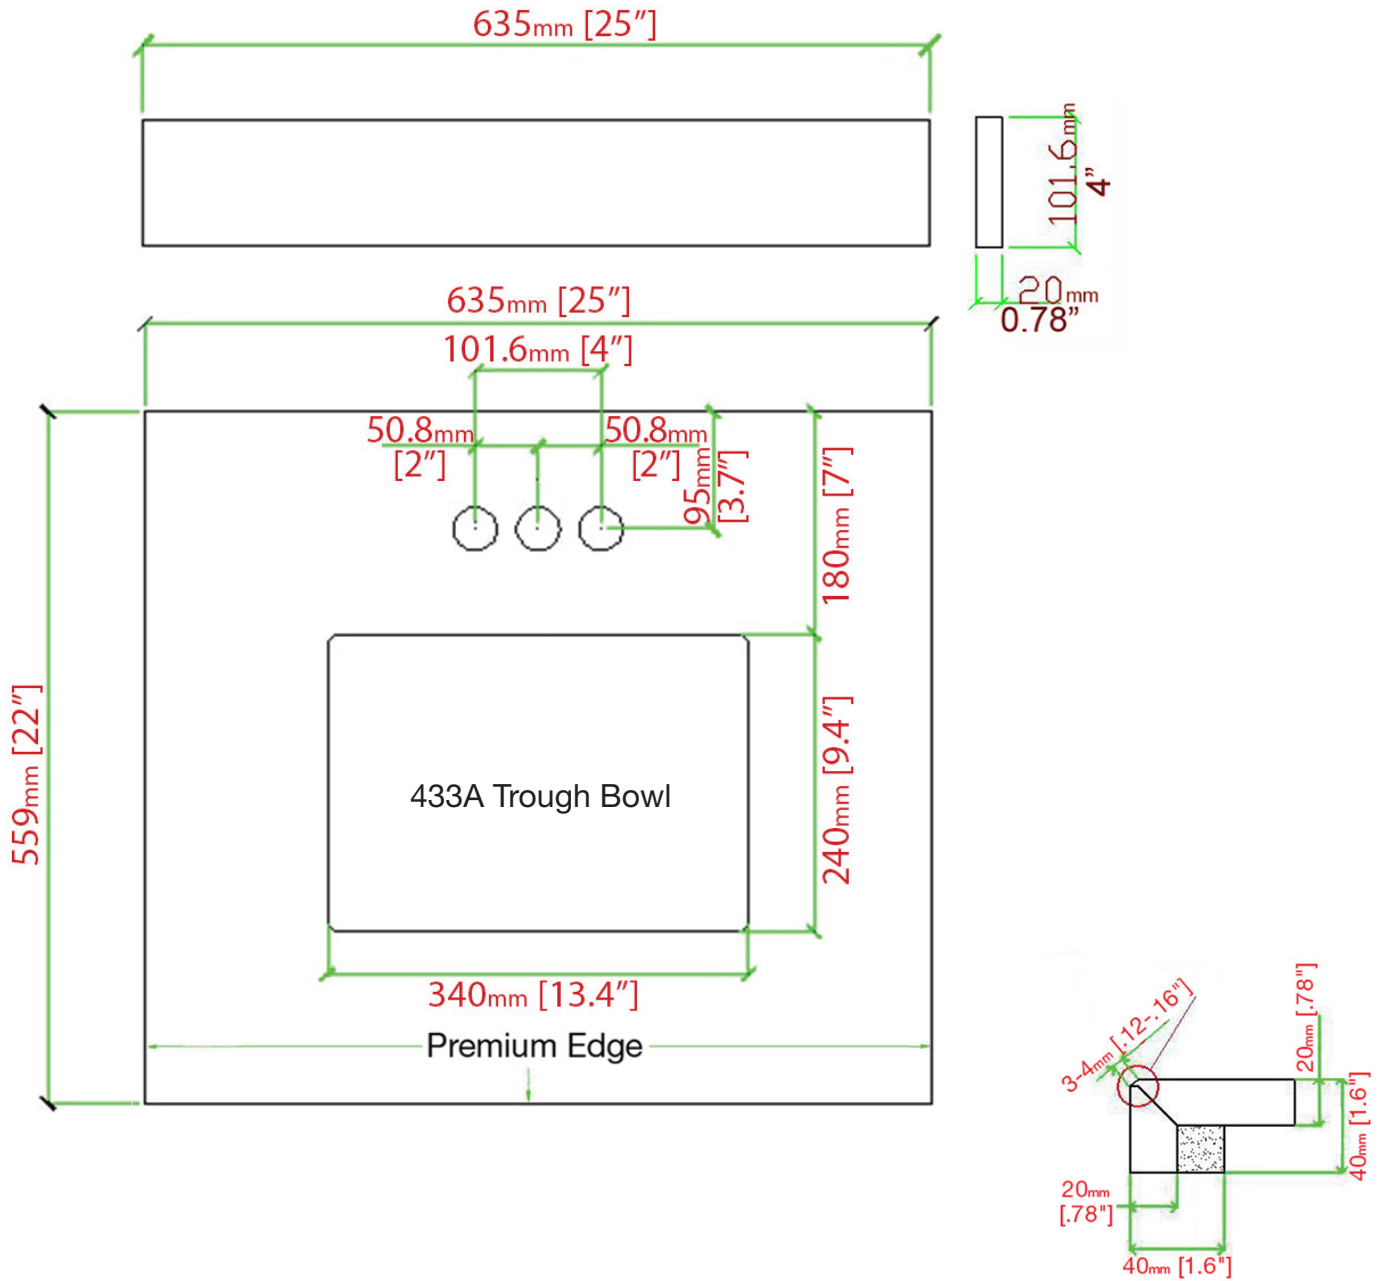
635mm [25″]

101.6mm
4″

20mm
0.78″

635mm [25″]

101.6mm [4″]

50.8mm
[2″]

50.8mm
[2″]

95mm
[3.7″]

180mm [7″]

559mm [22″]

433A Trough Bowl

240mm [9.4″]

340mm [13.4″]

Premium Edge

3-4mm [.12-.16″]

20mm [.78″]

40mm [1.6″]

20mm
[.78″]

40mm [1.6″]